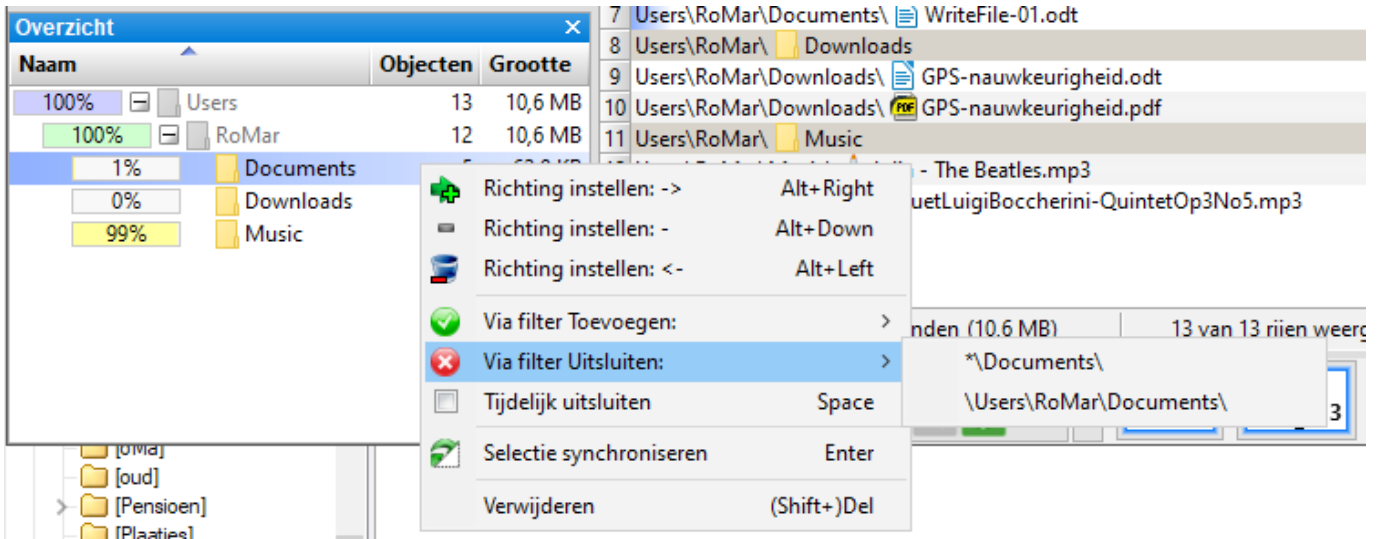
Overzicht ×

| Naam | Objecten | Grootte |
|---|---|---|
| 100% Users | 13 | 10,6 MB |
| 100% RoMar | 12 | 10,6 MB |
| 1% Documents | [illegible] | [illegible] |
| 0% Downloads | | |
| 99% Music | | |

7 Users\RoMar\Documents\ WriteFile-01.odt
8 Users\RoMar\ Downloads
9 Users\RoMar\Downloads\ GPS-nauwkeurigheid.odt
10 Users\RoMar\Downloads\ GPS-nauwkeurigheid.pdf
11 Users\RoMar\ Music
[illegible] - The Beatles.mp3
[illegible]uetLuigiBoccherini-QuintetOp3No5.mp3

Richting instellen: -> Alt+Right
Richting instellen: - Alt+Down
Richting instellen: <- Alt+Left
Via filter Toevoegen: >
Via filter Uitsluiten: >
Tijdelijk uitsluiten Space
Selectie synchroniseren Enter
Verwijderen (Shift+)Del

*\Documents\
\Users\RoMar\Documents\

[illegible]nden (10.6 MB)
13 van 13 rijen weerg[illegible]

[oMa]
[oud]
[Pensioen]
[Plaatjes]